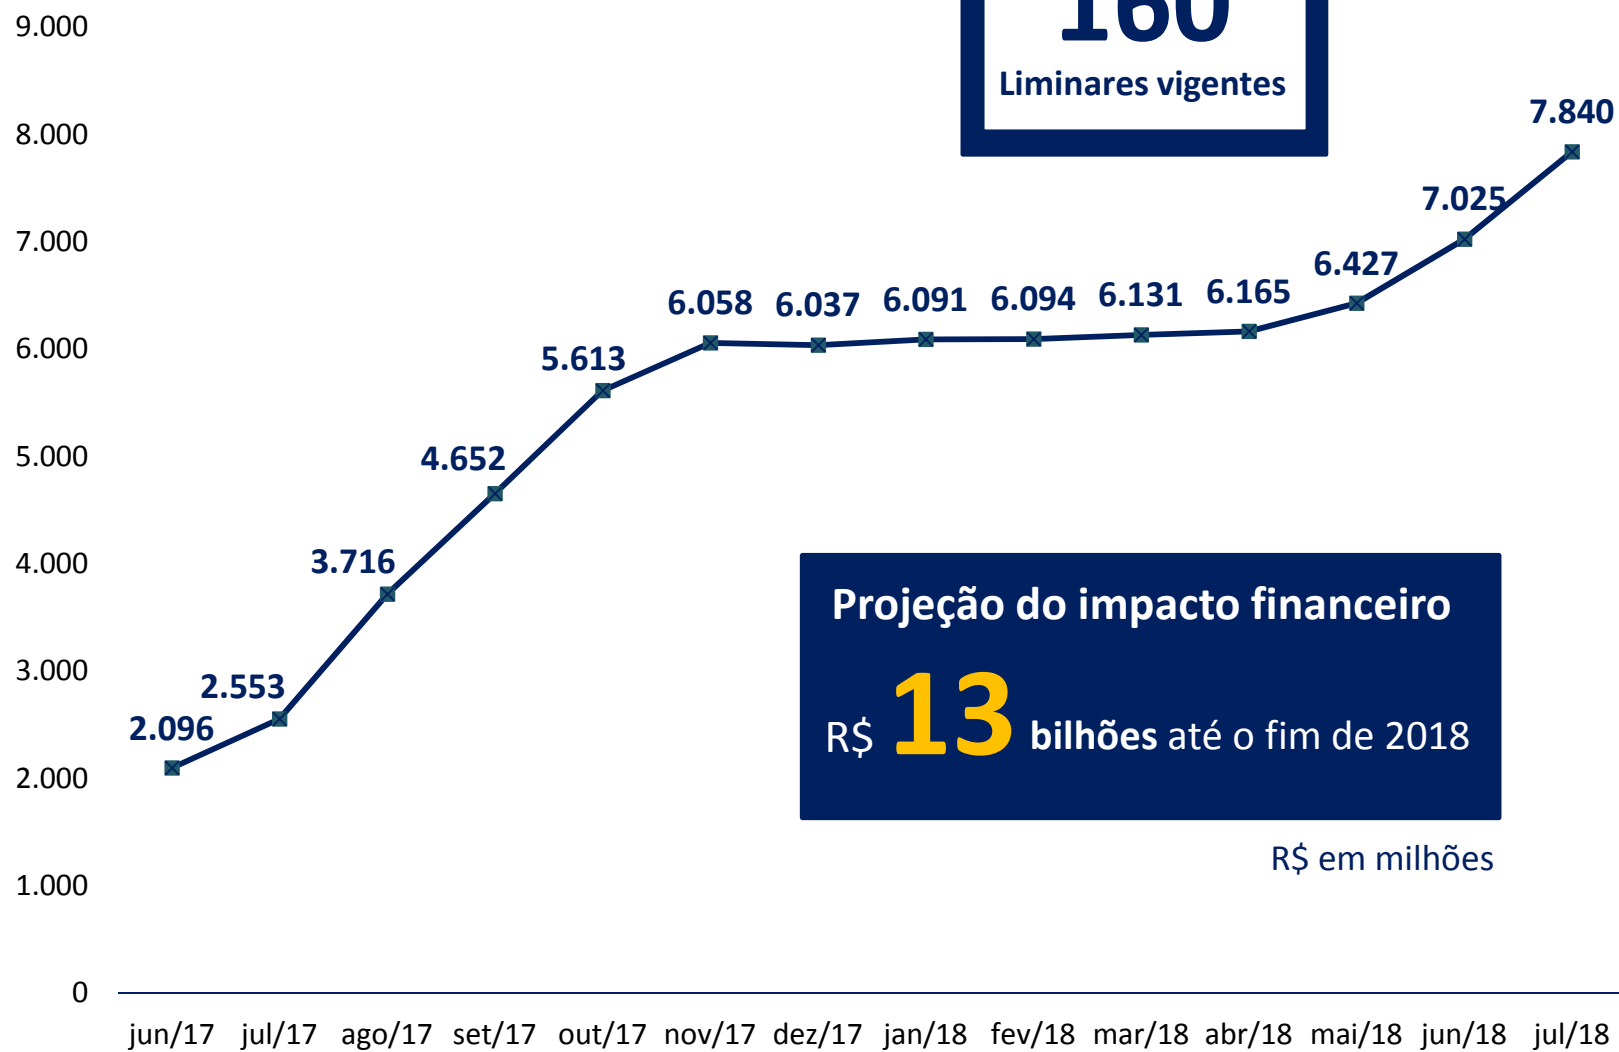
9.000
8.000
7.000
6.000
5.000
4.000
3.000
2.000
1.000
0

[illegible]
Liminares vigentes

2.096
2.553
3.716
4.652
5.613
6.058
6.037
6.091
6.094
6.131
6.165
6.427
7.025
7.840

Projeção do impacto financeiro
R$ 13 bilhões até o fim de 2018

R$ em milhões

jun/17 jul/17 ago/17 set/17 out/17 nov/17 dez/17 jan/18 fev/18 mar/18 abr/18 mai/18 jun/18 jul/18